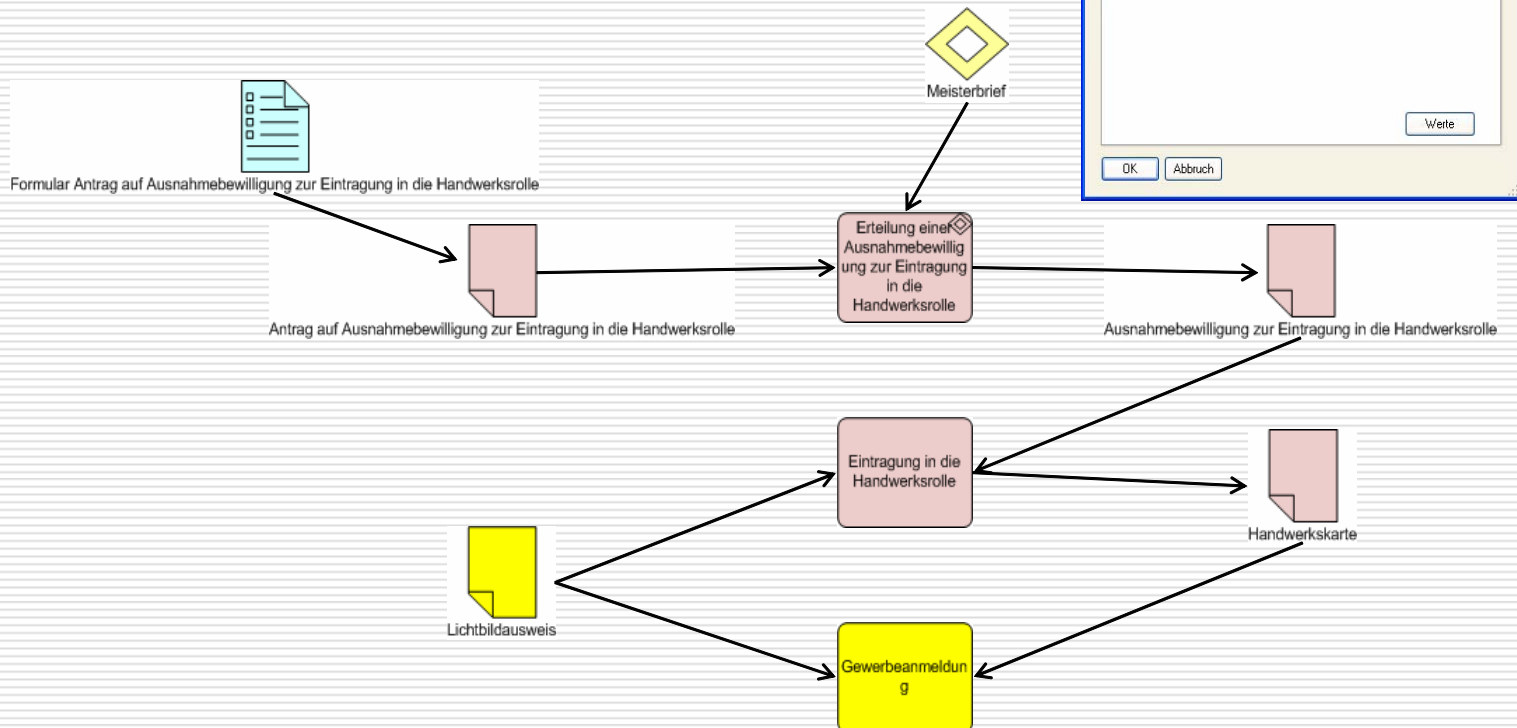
Werte

OK Abbruch

Meisterbrief

Formular Antrag auf Ausnahmebewilligung zur Eintragung in die Handwerksrolle

Antrag auf Ausnahmebewilligung zur Eintragung in die Handwerksrolle

Erteilung einer Ausnahmebewilligung zur Eintragung in die Handwerksrolle

Ausnahmebewilligung zur Eintragung in die Handwerksrolle

Eintragung in die Handwerksrolle

Handwerkskarte

Lichtbildausweis

Gewerbeanmeldung